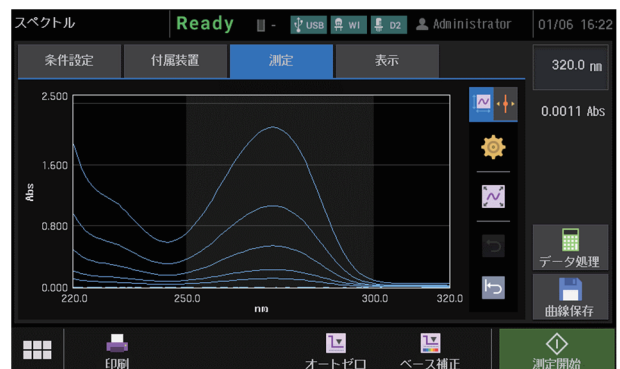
スペクトル Ready - USB WI D2 Administrator 01/06 16:22

条件設定 付属装置 測定 表示

320.0 nm

0.0011 Abs

2.500

1.600

0.800

0.000

Abs

220.0 250.0 300.0 320.0

nm

データ処理

曲線保存

印刷 オートゼロ ベース補正 測定開始